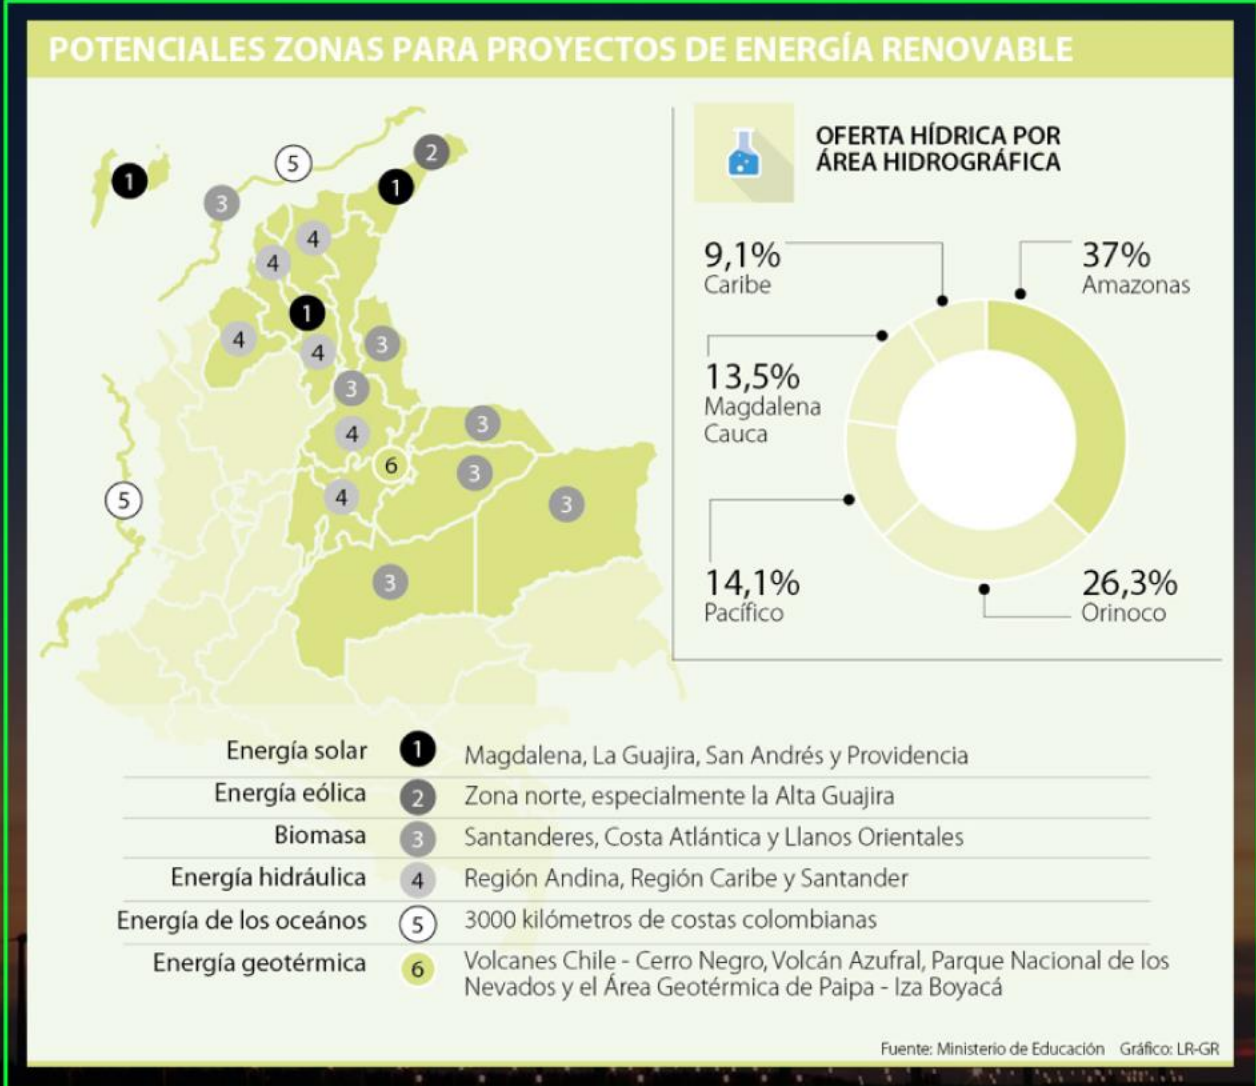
POTENCIALES ZONAS PARA PROYECTOS DE ENERGÍA RENOVABLE

1 5 2 3 1 4 4 1 4 4 3 3 4 3 6 3 5 4 3 3

OFERTA HÍDRICA POR ÁREA HIDROGRÁFICA

9,1%
Caribe

37%
Amazonas

13,5%
Magdalena Cauca

14,1%
Pacífico

26,3%
Orinoco

| | | |
|---|---|---|
| Energía solar | 1 | Magdalena, La Guajira, San Andrés y Providencia |
| Energía eólica | 2 | Zona norte, especialmente la Alta Guajira |
| Biomasa | 3 | Santanderes, Costa Atlántica y Llanos Orientales |
| Energía hidráulica | 4 | Región Andina, Región Caribe y Santander |
| Energía de los océanos | 5 | 3000 kilómetros de costas colombianas |
| Energía geotérmica | 6 | Volcanes Chile - Cerro Negro, Volcán Azufral, Parque Nacional de los Nevados y el Área Geotérmica de Paipa - Iza Boyacá |

Fuente: Ministerio de Educación Gráfico: LR-GR